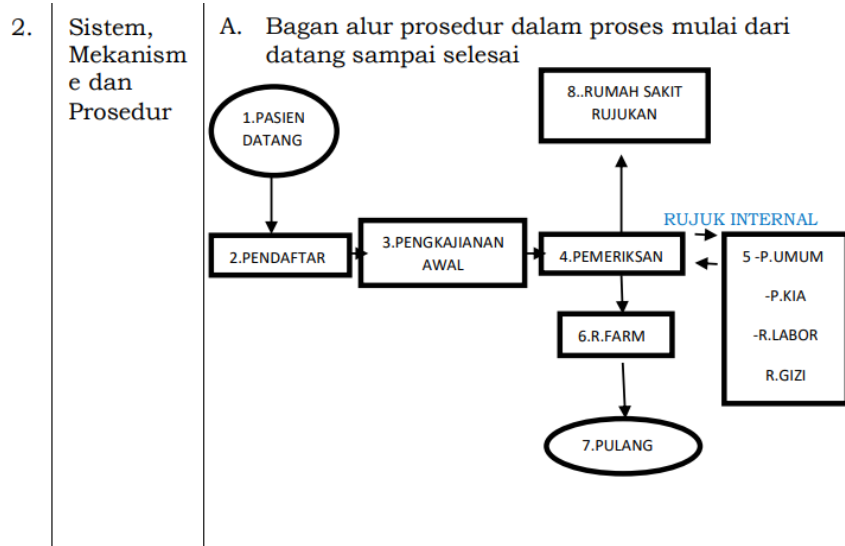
| 2. | Sistem, Mekanisme dan Prosedur | A. Bagan alur prosedur dalam proses mulai dari datang sampai selesai |
|---|---|---|

1.PASIEN DATANG

2.PENDAFTAR

3.PENGKAJIANAN AWAL

4.PEMERIKSAN

8..RUMAH SAKIT RUJUKAN

RUJUK INTERNAL

5 -P.UMUM
-P.KIA
-R.LABOR
R.GIZI

6.R.FARM

7.PULANG